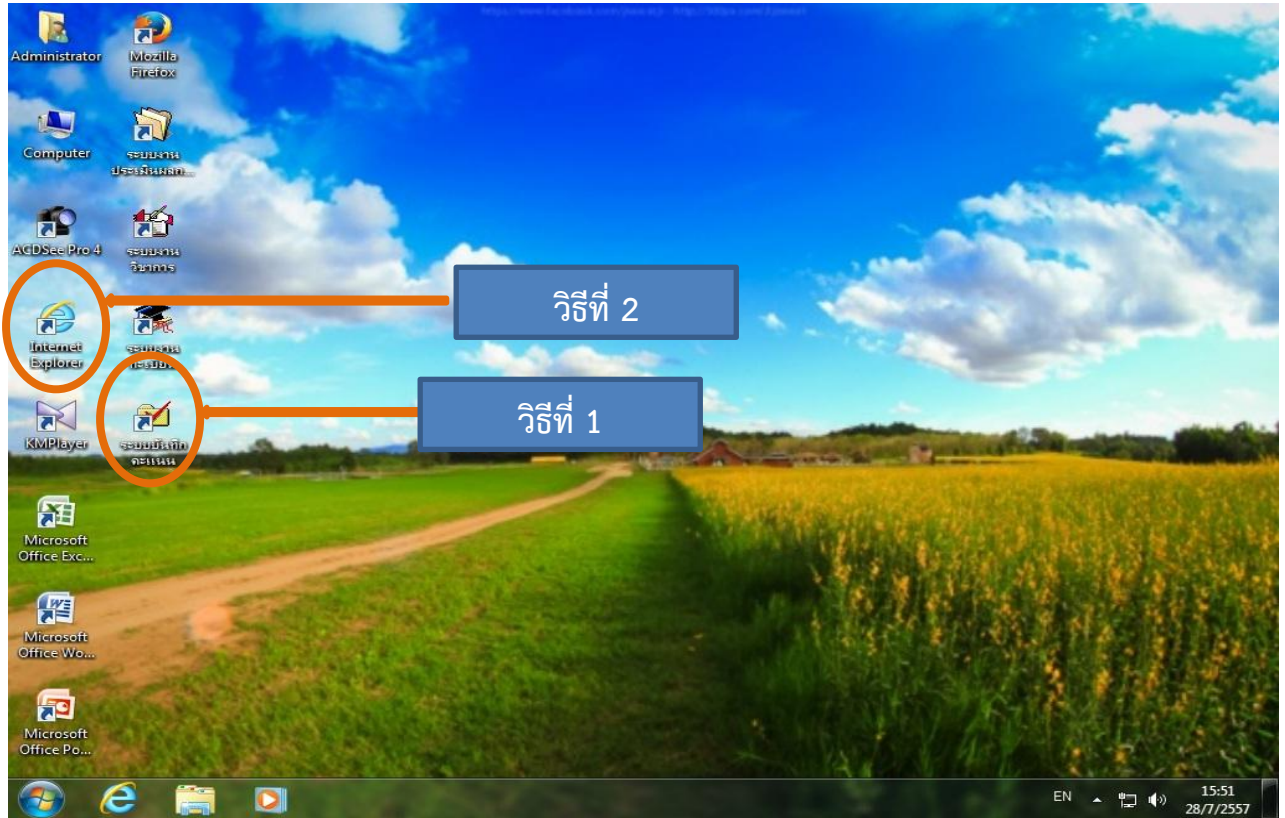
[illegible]

Administrator

Mozilla Firefox

Computer

ระบบงานประเมินผลก...

ACDSee Pro 4

ระบบงานวิชาการ

วิธีที่ 2

Internet Explorer

ระบบงานทะเบียน

วิธีที่ 1

KMPlayer

ระบบบันทึกคะแนน

Microsoft Office Exc...

Microsoft Office Wo...

Microsoft Office Po...

EN

15:51
28/7/2557